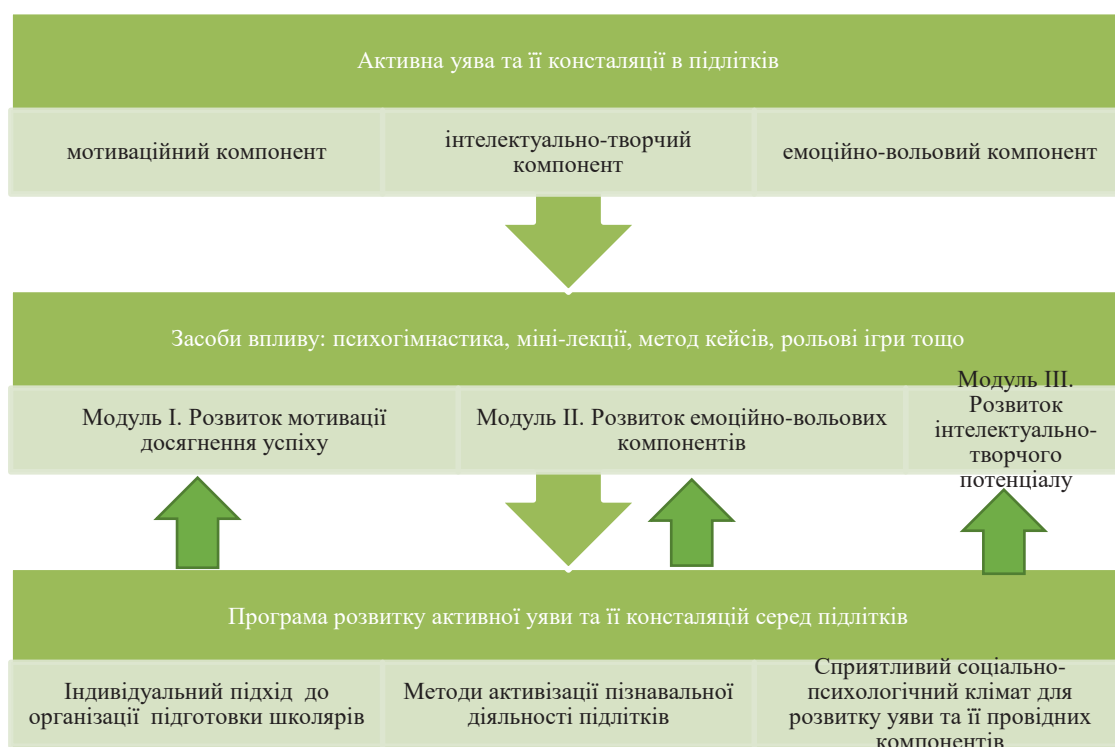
Активна уява та її консталяції в підлітків

мотиваційний компонент

інтелектуально-творчий компонент

емоційно-вольовий компонент

Засоби впливу: психогімнастика, міні-лекції, метод кейсів, рольові ігри тощо

Модуль І. Розвиток мотивації досягнення успіху

Модуль ІІ. Розвиток емоційно-вольових компонентів

Модуль ІІІ. Розвиток інтелектуально-творчого потенціалу

Програма розвитку активної уяви та її консталяцій серед підлітків

Індивідуальний підхід до організації підготовки школярів

Методи активізації пізнавальної діяльності підлітків

Сприятливий соціально-психологічний клімат для розвитку уяви та її провідних компонентів